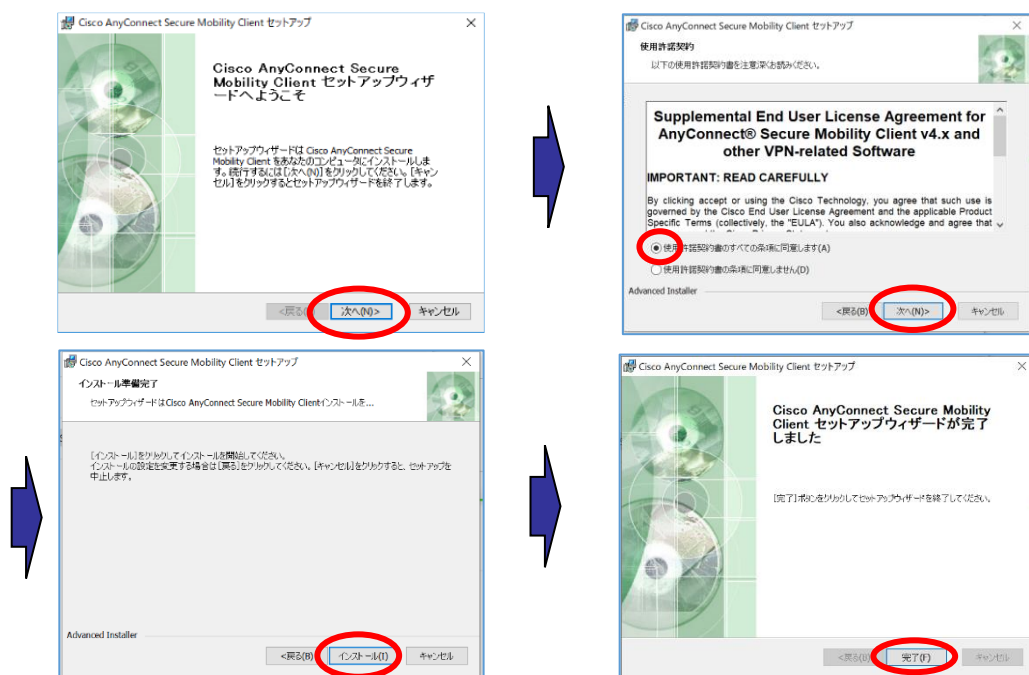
Cisco AnyConnect Secure Mobility Client セットアップ

Cisco AnyConnect Secure Mobility Client セットアップウィザードへようこそ

セットアップウィザードは Cisco AnyConnect Secure Mobility Client をあなたのコンピュータにインストールします。続行するには[次へ(N)]をクリックしてください。[キャンセル]をクリックするとセットアップウィザードを終了します。

<戻る(B) 次へ(N)> キャンセル

Cisco AnyConnect Secure Mobility Client セットアップ

使用許諾契約

以下の使用許諾契約書を注意深くお読みください。

Supplemental End User License Agreement for AnyConnect® Secure Mobility Client v4.x and other VPN-related Software

IMPORTANT: READ CAREFULLY

By clicking accept or using the Cisco Technology, you agree that such use is governed by the Cisco End User License Agreement and the applicable Product Specific Terms (collectively, the "EULA"). You also acknowledge and agree that

使用許諾契約書のすべての条項に同意します(A)

使用許諾契約書の条項に同意しません(D)

Advanced Installer

<戻る(B) 次へ(N)> キャンセル

Cisco AnyConnect Secure Mobility Client セットアップ

インストール準備完了

セットアップウィザードは Cisco AnyConnect Secure Mobility Clientインストールを...

[インストール]をクリックしてインストールを開始してください。
インストールの設定を変更する場合は[戻る]をクリックしてください。[キャンセル]をクリックすると、セットアップを中止します。

Advanced Installer

<戻る(B) インストール(I) キャンセル

Cisco AnyConnect Secure Mobility Client セットアップ

Cisco AnyConnect Secure Mobility Client セットアップウィザードが完了しました

[完了]ボタンをクリックしてセットアップウィザードを終了してください。

<戻る(B) 完了(F) キャンセル